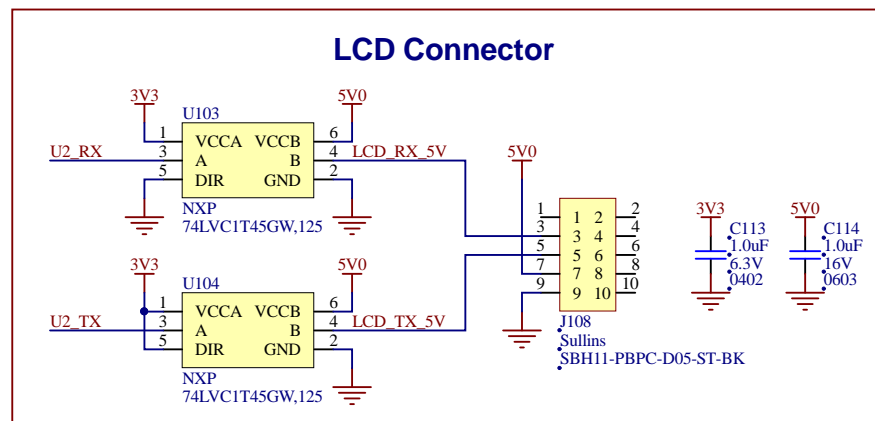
LCD Connector

3V3
U103
1 VCCA VCCB 6
5V0
U2_RX 3 A B 4 LCD_RX_5V
5 DIR GND 2
NXP
74LVC1T45GW,125

3V3
U104
1 VCCA VCCB 6
5V0
U2_TX 3 A B 4 LCD_TX_5V
5 DIR GND 2
NXP
74LVC1T45GW,125

5V0
1 1 2 2
3 3 4 4
5 5 6 6
7 7 8 8
9 9 10 10
J108
Sullins
SBH11-PBPC-D05-ST-BK

3V3
C113
1.0uF
6.3V
0402

5V0
C114
1.0uF
16V
0603